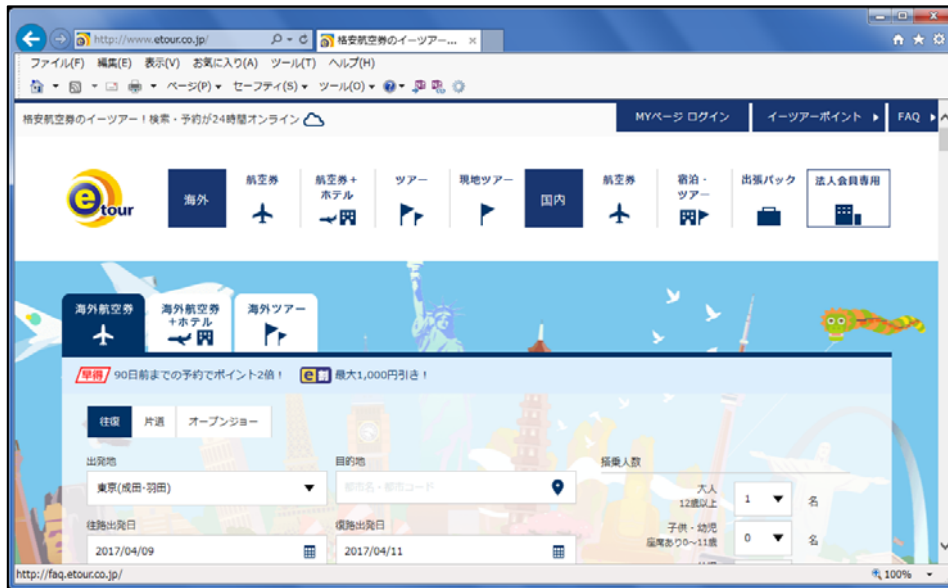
http://www.etour.co.jp/
格安航空券のイーツアー...
ファイル(F) 編集(E) 表示(V) お気に入り(A) ツール(T) ヘルプ(H)
ページ(P) セーフティ(S) ツール(O)

格安航空券のイーツアー！検索・予約が24時間オンライン
MYページ ログイン
イーツアーポイント
FAQ

etour
海外
航空券
航空券＋ホテル
ツアー
現地ツアー
国内
航空券
宿泊・ツアー
出張パック
法人会員専用

海外航空券
海外航空券＋ホテル
海外ツアー

早得 90日前までの予約でポイント2倍！
e割 最大1,000円引き！

往復
片道
オープンジョー

出発地
東京(成田・羽田)
目的地
都市名・都市コード
搭乗人数
大人 12歳以上
1
名
子供・幼児 座席あり0〜11歳
0
名
往路出発日
2017/04/09
復路出発日
2017/04/11

http://faq.etour.co.jp/
100%